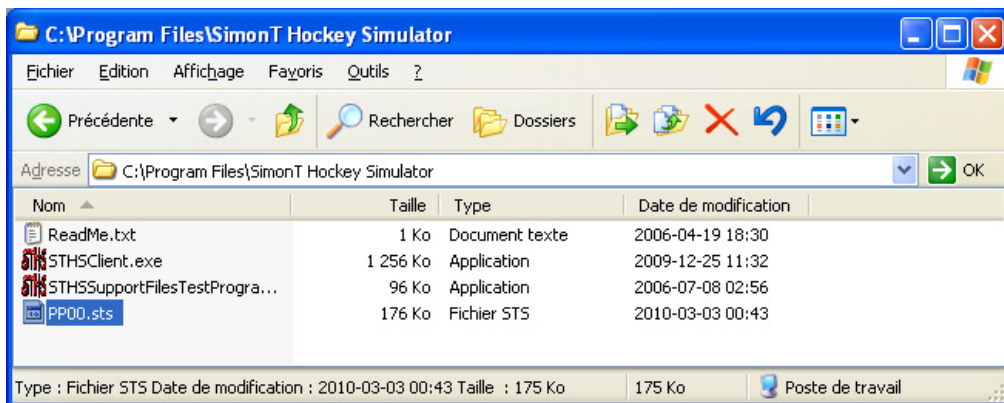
C:\Program Files\SimonT Hockey Simulator

Fichier Edition Affichage Favoris Outils ?

Précédente Rechercher Dossiers

Adresse C:\Program Files\SimonT Hockey Simulator OK

| Nom | Taille | Type | Date de modification |
|---|---|---|---|
| ReadMe.txt | 1 Ko | Document texte | 2006-04-19 18:30 |
| STHSClient.exe | 1 256 Ko | Application | 2009-12-25 11:32 |
| STHSSupportFilesTestProgra... | 96 Ko | Application | 2006-07-08 02:56 |
| PP00.sts | 176 Ko | Fichier STS | 2010-03-03 00:43 |

Type : Fichier STS Date de modification : 2010-03-03 00:43 Taille : 175 Ko 175 Ko Poste de travail